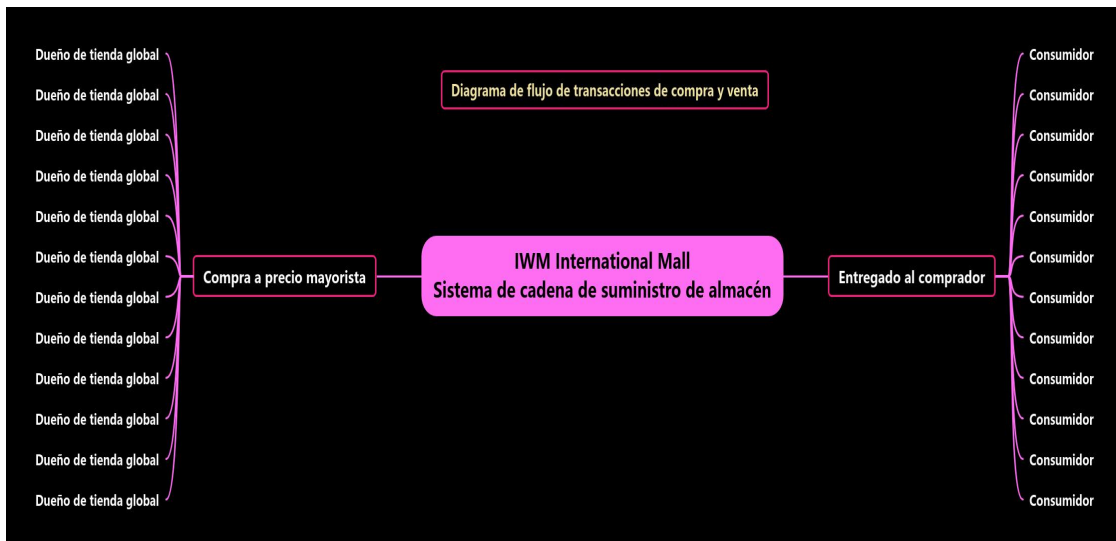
Diagrama de flujo de transacciones de compra y venta

Dueño de tienda global
Dueño de tienda global
Dueño de tienda global
Dueño de tienda global
Dueño de tienda global
Dueño de tienda global
Dueño de tienda global
Dueño de tienda global
Dueño de tienda global
Dueño de tienda global
Dueño de tienda global
Dueño de tienda global

Compra a precio mayorista

IWM International Mall
Sistema de cadena de suministro de almacén

Entregado al comprador

Consumidor
Consumidor
Consumidor
Consumidor
Consumidor
Consumidor
Consumidor
Consumidor
Consumidor
Consumidor
Consumidor
Consumidor